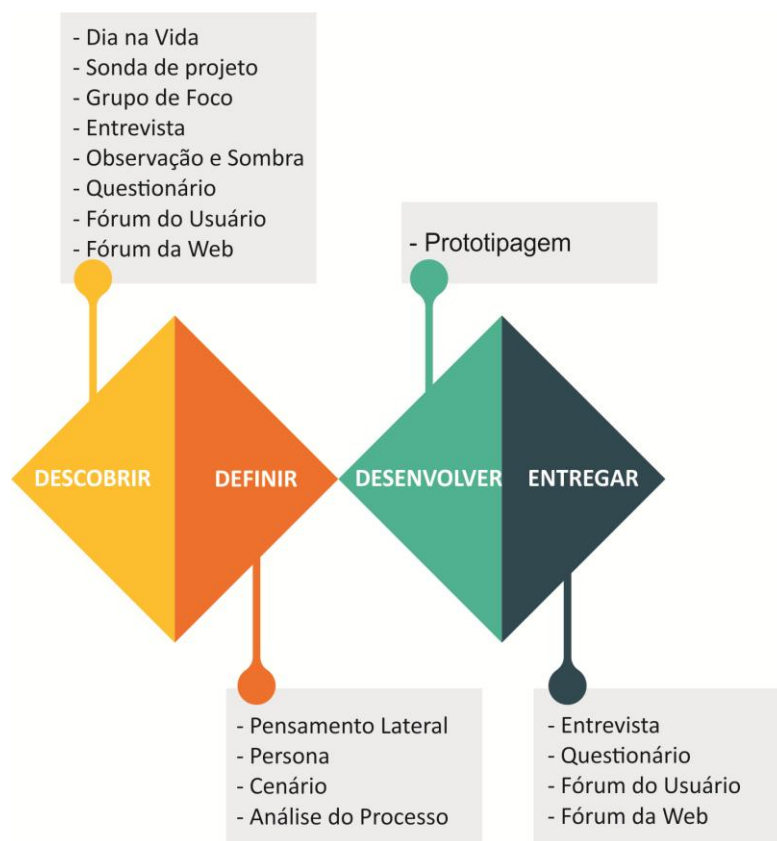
- Dia na Vida
- Sonda de projeto
- Grupo de Foco
- Entrevista
- Observação e Sombra
- Questionário
- Fórum do Usuário
- Fórum da Web

- Prototipagem

DESCOBRIR

DEFINIR

DESENVOLVER

ENTREGAR

- Pensamento Lateral
- Persona
- Cenário
- Análise do Processo

- Entrevista
- Questionário
- Fórum do Usuário
- Fórum da Web